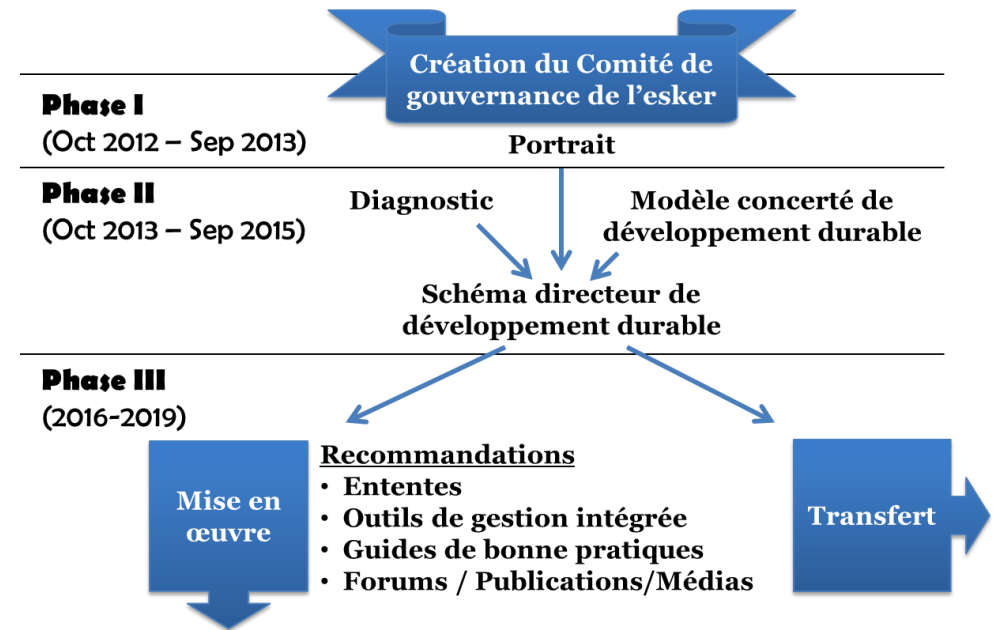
Création du Comité de gouvernance de l'esker

Phase I
(Oct 2012 – Sep 2013)

Portrait

Phase II
(Oct 2013 – Sep 2015)

Diagnostic

Modèle concerté de développement durable

Schéma directeur de développement durable

Phase III
(2016-2019)

Mise en œuvre

Recommandations
• Ententes
• Outils de gestion intégrée
• Guides de bonne pratiques
• Forums / Publications/Médias

Transfert